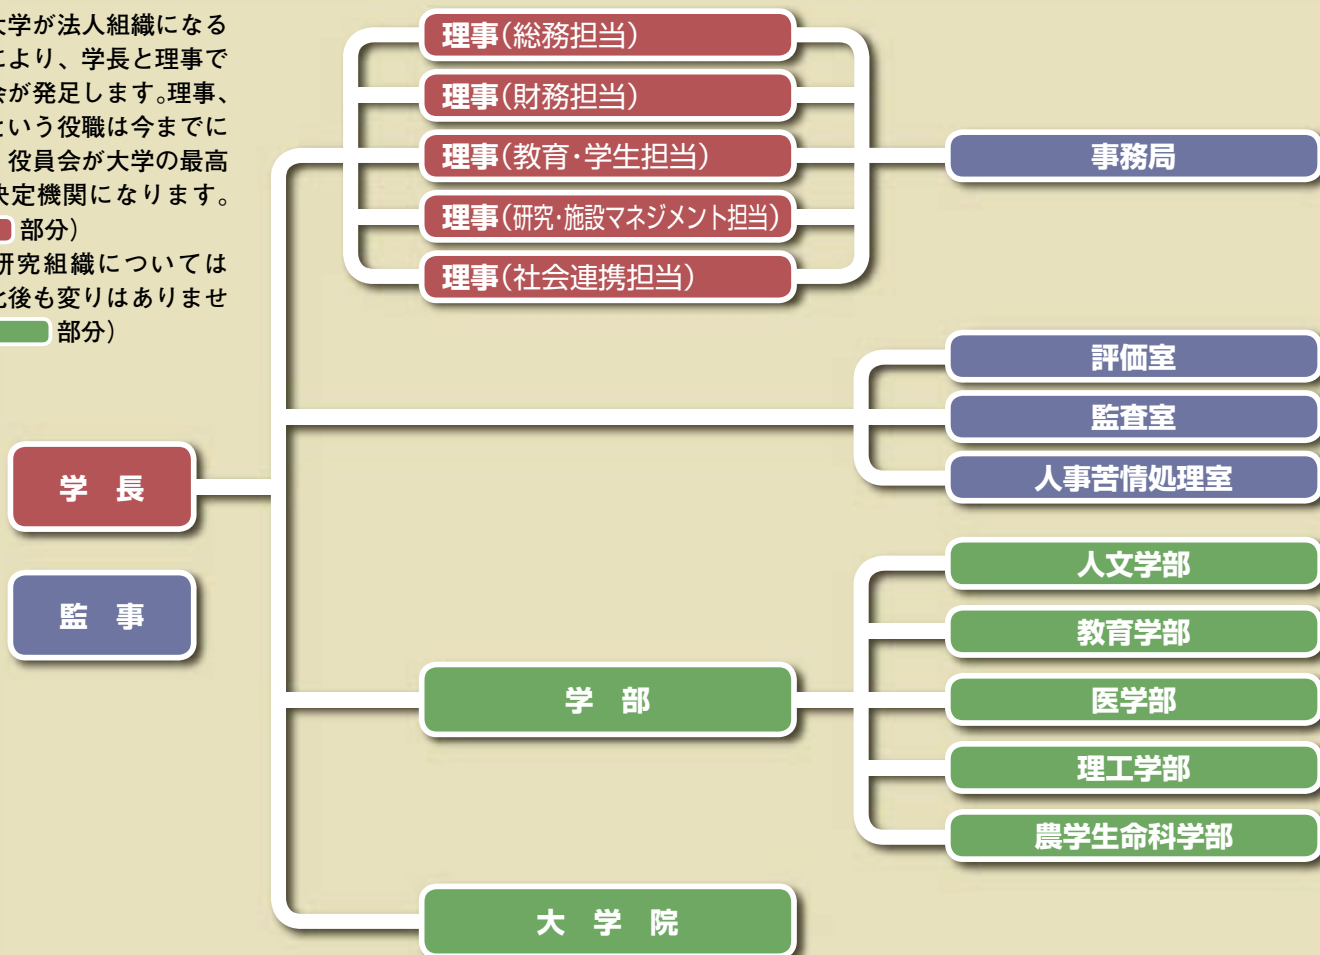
大学が法人組織になる
により、学長と理事で
会が発足します。理事、
という役職は今までに
役員会が大学の最高
決定機関になります。
部分）
研究組織については
後も変りはありませ
部分）

理事（総務担当）
理事（財務担当）
理事（教育・学生担当）
理事（研究・施設マネジメント担当）
理事（社会連携担当）

事務局

評価室
監査室
人事苦情処理室

学　長

監　事

人文学部
教育学部
医学部
理工学部
農学生命科学部

学　部

大　学　院